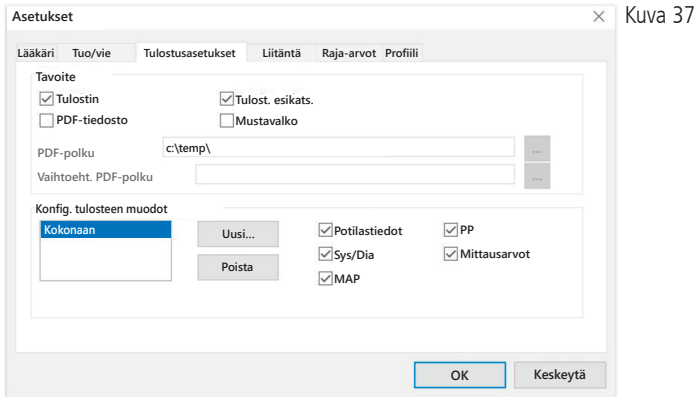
Asetukset

×

Kuva 37

Lääkäri | Tuo/vie | Tulostusasetukset | Liitäntä | Raja-arvot | Profiili

Tavoite

☑ Tulostin
☐ PDF-tiedosto
☑ Tulost. esikats.
☐ Mustavalko

PDF-polku c:\temp\ ...

Vaihtoehť. PDF-polku ...

Konfig. tulosteen muodot

Kokonaan

Uusi...

Poista

☑ Potilastiedot
☑ Sys/Dia
☑ MAP
☑ PP
☑ Mittausarvot

OK

Keskeytä